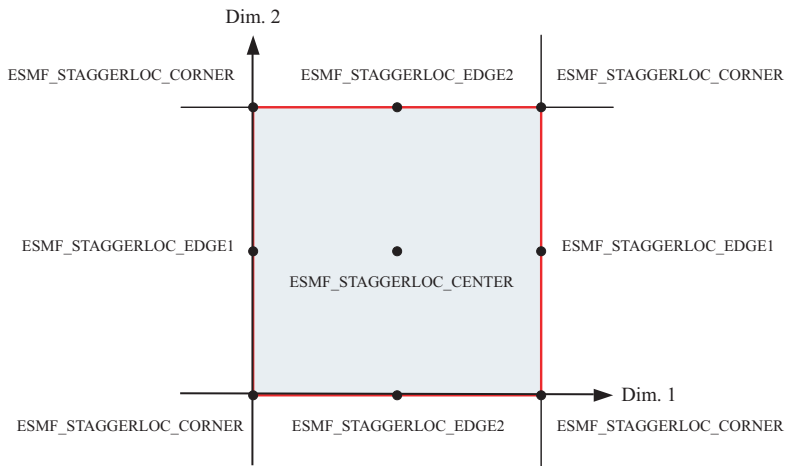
Dim. 2

ESMF_STAGGERLOC_CORNER

ESMF_STAGGERLOC_EDGE2

ESMF_STAGGERLOC_CORNER

ESMF_STAGGERLOC_EDGE1

ESMF_STAGGERLOC_CENTER

ESMF_STAGGERLOC_EDGE1

Dim. 1

ESMF_STAGGERLOC_CORNER

ESMF_STAGGERLOC_EDGE2

ESMF_STAGGERLOC_CORNER